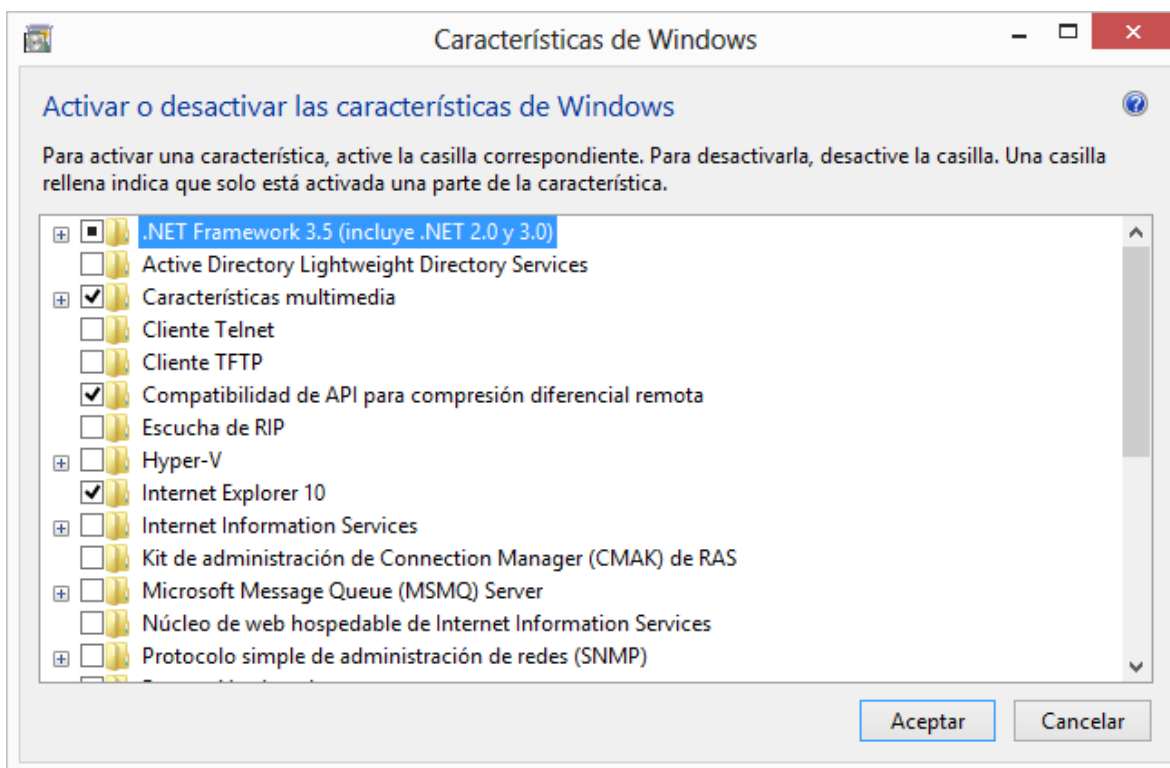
Características de Windows

Activar o desactivar las características de Windows

Para activar una característica, active la casilla correspondiente. Para desactivarla, desactive la casilla. Una casilla rellena indica que solo está activada una parte de la característica.

.NET Framework 3.5 (incluye .NET 2.0 y 3.0)
Active Directory Lightweight Directory Services
Características multimedia
Cliente Telnet
Cliente TFTP
Compatibilidad de API para compresión diferencial remota
Escucha de RIP
Hyper-V
Internet Explorer 10
Internet Information Services
Kit de administración de Connection Manager (CMAK) de RAS
Microsoft Message Queue (MSMQ) Server
Núcleo de web hospedable de Internet Information Services
Protocolo simple de administración de redes (SNMP)
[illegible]

Aceptar
Cancelar